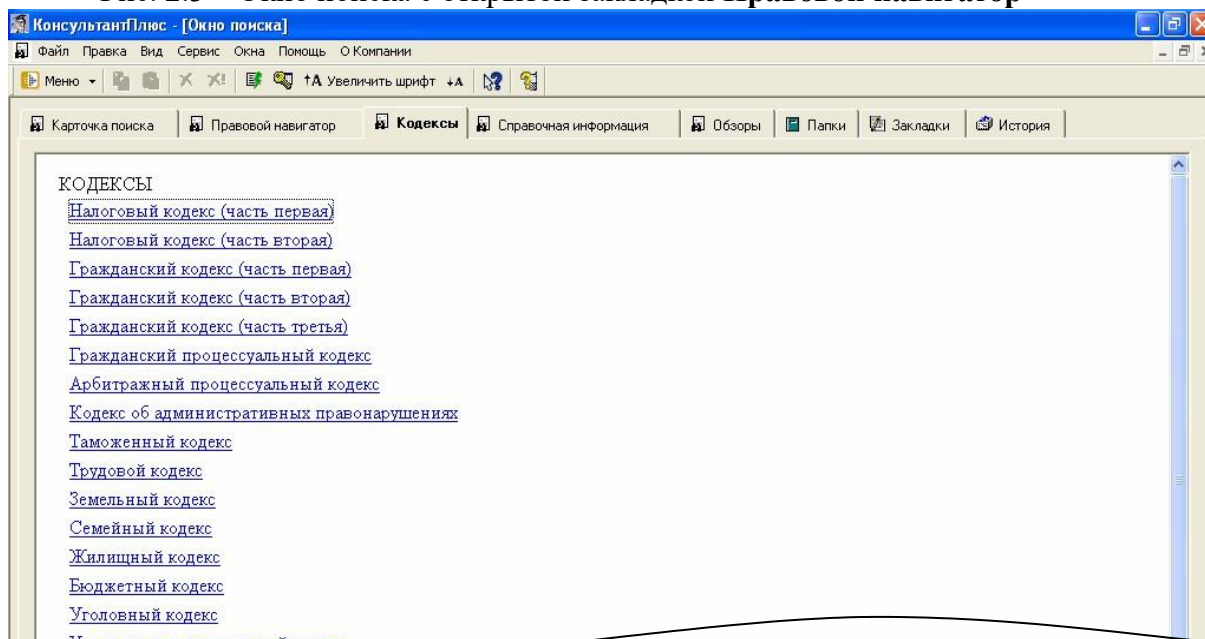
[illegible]

КонсультантПлюс - [Окно поиска]

Файл Правка Вид Сервис Окна Помощь О Компании

Меню Увеличить шрифт

Карточка поиска | Правовой навигатор | Кодексы | Справочная информация | Обзоры | Папки | Закладки | История

КОДЕКСЫ

Налоговый кодекс (часть первая)

Налоговый кодекс (часть вторая)

Гражданский кодекс (часть первая)

Гражданский кодекс (часть вторая)

Гражданский кодекс (часть третья)

Гражданский процессуальный кодекс

Арбитражный процессуальный кодекс

Кодекс об административных правонарушениях

Таможенный кодекс

Трудовой кодекс

Земельный кодекс

Семейный кодекс

Жилищный кодекс

Бюджетный кодекс

Уголовный кодекс

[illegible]